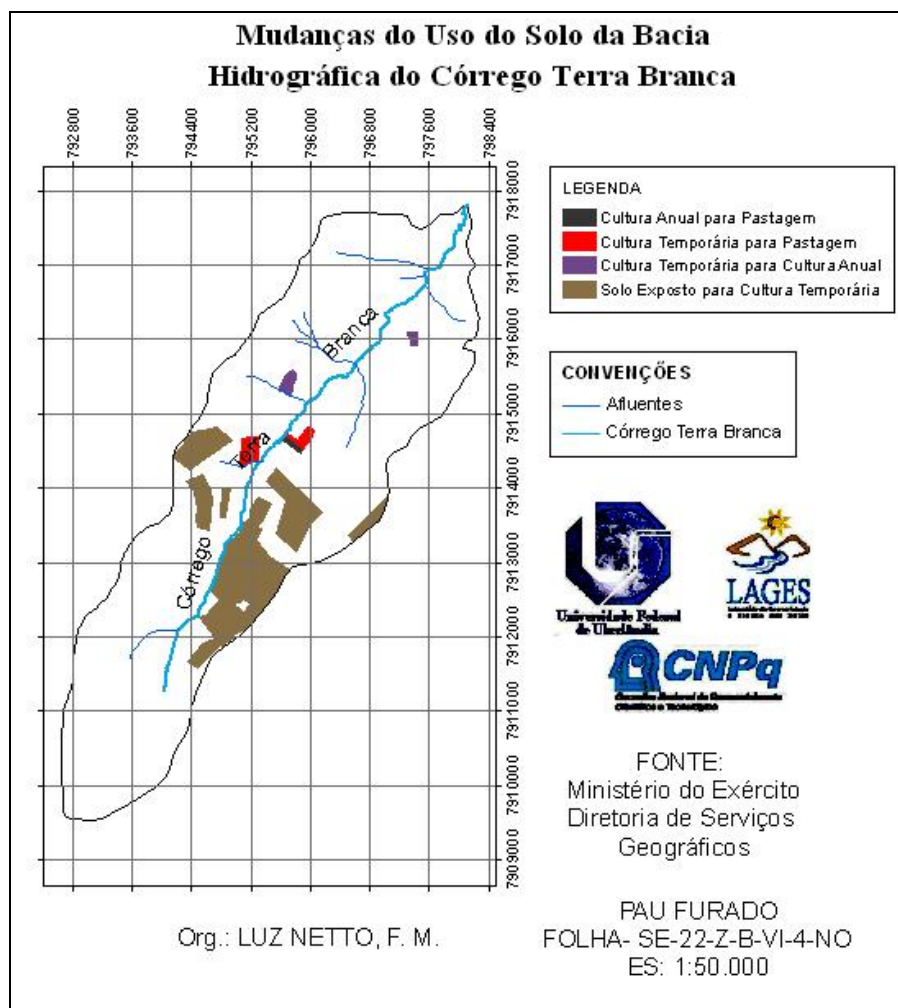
Mudanças do Uso do Solo da Bacia
Hidrográfica do Córrego Terra Branca

792800
793600
794400
795200
796000
796800
797600
798400

7918000
7917000
7916000
7915000
7914000
7913000
7912000
7911000
7910000
7909000

LEGENDA
Cultura Anual para Pastagem
Cultura Temporária para Pastagem
Cultura Temporária para Cultura Anual
Solo Exposto para Cultura Temporária

CONVENÇÕES
Afluentes
Córrego Terra Branca

Córrego
Terra
Branca

Universidade Federal de Uberlândia

LAGES

CNPq
Conselho Nacional de Desenvolvimento Científico e Tecnológico

FONTE:
Ministério do Exército
Diretoria de Serviços
Geográficos

Org.: LUZ NETTO, F. M.

PAU FURADO
FOLHA- SE-22-Z-B-VI-4-NO
ES: 1:50.000